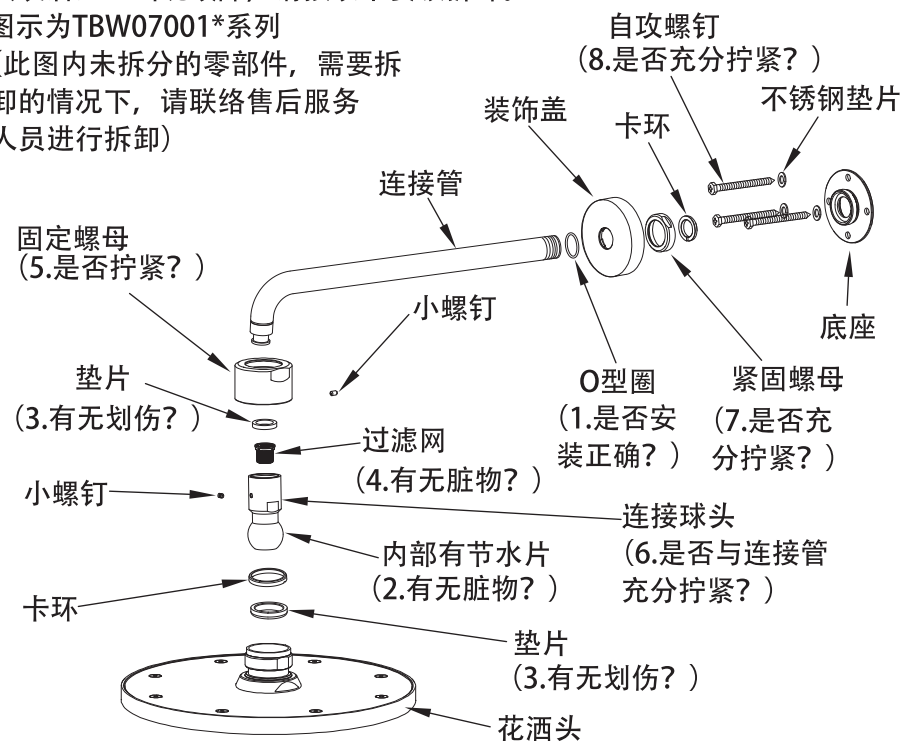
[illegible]
图示为TBW07001*系列
(此图内未拆分的零部件，需要拆卸的情况下，请联络售后服务人员进行拆卸)

自攻螺钉
(8.是否充分拧紧？)

装饰盖

卡环

不锈钢垫片

连接管

固定螺母
(5.是否拧紧？)

小螺钉

底座

O型圈
(1.是否安装正确？)

紧固螺母
(7.是否充分拧紧？)

垫片
(3.有无划伤？)

过滤网
(4.有无脏物？)

小螺钉

连接球头
(6.是否与连接管充分拧紧？)

内部有节水片
(2.有无脏物？)

卡环

垫片
(3.有无划伤？)

花洒头